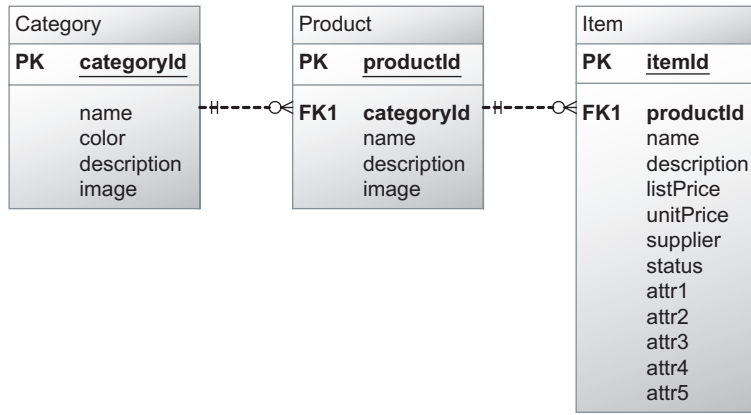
Category

PK categoryId

name
color
description
image

Product

PK productId

FK1 categoryId
name
description
image

Item

PK itemId

FK1 productId
name
description
listPrice
unitPrice
supplier
status
attr1
attr2
attr3
attr4
attr5